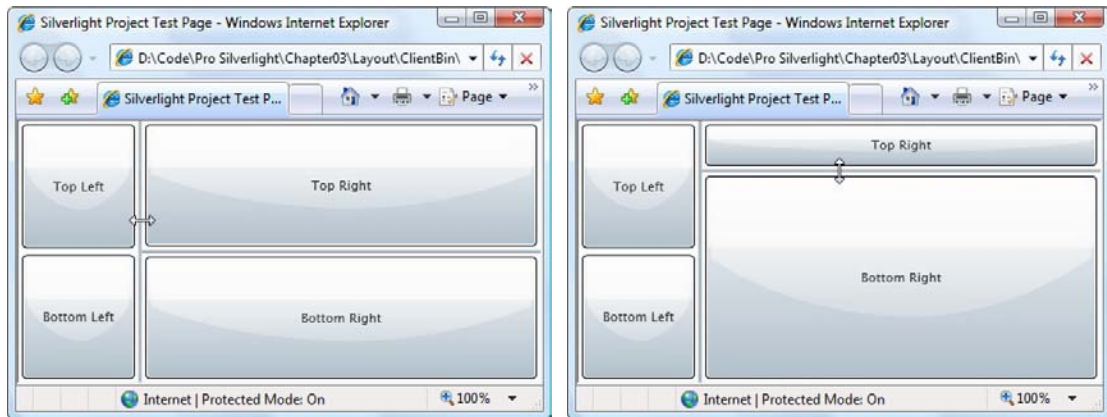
Silverlight Project Test Page - Windows Internet Explorer

D:\Code\Pro Silverlight\Chapter03\Layout\ClientBin\

Silverlight Project Test P...

Page

Top Left

Top Right

Bottom Left

Bottom Right

Internet | Protected Mode: On

100%

Silverlight Project Test Page - Windows Internet Explorer

D:\Code\Pro Silverlight\Chapter03\Layout\ClientBin\

Silverlight Project Test P...

Page

Top Left

Top Right

Bottom Right

Bottom Left

Internet | Protected Mode: On

100%